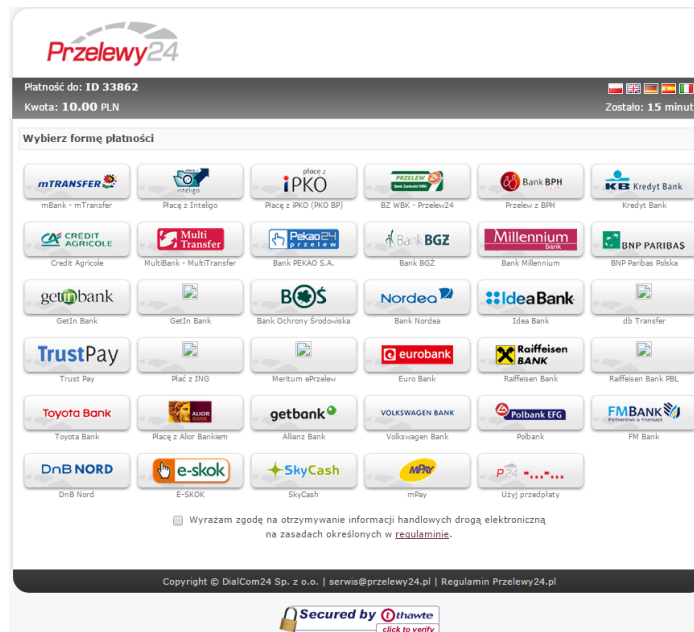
Przelewy24

Płatność do: ID 33862
Kwota: 10.00 PLN

Zostało: 15 minut

Wybierz formę płatności

mTRANSFER
mBank - mTransfer

inteligo
Płacę z Inteligo

płacę z iPKO
Płacę z iPKO (PKO BP)

PRZELEW 24
BZ WBK - Przelew24

Bank BPH
Przelew z BPH

KB Kredyt Bank
Kredyt Bank

CREDIT AGRICOLE
Credit Agricole

Multi Transfer
MultiBank - MultiTransfer

Pekao24 przelew
Bank PEKAO S.A.

Bank BGZ
Bank BGZ

Millennium bank
Bank Millennium

BNP PARIBAS
BNP Paribas Polska

getinbank
GetIn Bank

GetIn Bank

BOŚ
Bank Ochrony Środowiska

Nordea
Bank Nordea

IdeaBank
Idea Bank

db Transfer

TrustPay
Trust Pay

Płać z ING

Meritum ePrzelew

eurobank
Euro Bank

Raiffeisen BANK
Raiffeisen Bank

Raiffeisen Bank PBL

Toyota Bank
Toyota Bank

ALIOR BANK
Płacę z Alior Bankiem

getbank
Allianz Bank

VOLKSWAGEN BANK
Volkswagen Bank

Polbank EFG
Polbank

FMBANK
FM Bank

DnB NORD
DnB Nord

e-skok
E-SKOK

SkyCash
SkyCash

mPay
mPay

P24
Użyj przedpłaty

Wyrażam zgodę na otrzymywanie informacji handlowych drogą elektroniczną na zasadach określonych w regulaminie.

Copyright © DialCom24 Sp. z o.o. | serwis@przelewy24.pl | Regulamin Przelewy24.pl

Secured by thawte click to verify